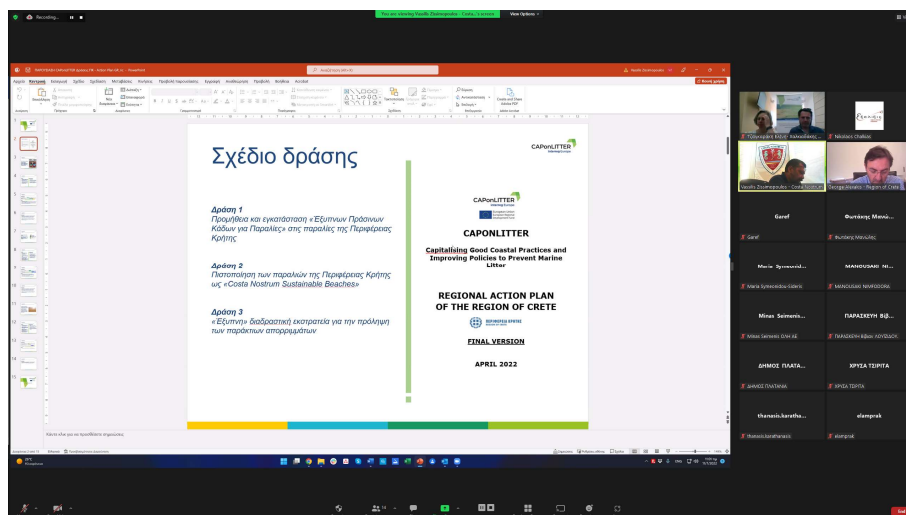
Recording...

You are viewing Vasilis Zoumpoulis - Costa...'s screen

View Options

Σχέδιο δράσης

CAPonLITTER

Δράση 1
Προμήθεια και εγκατάσταση «Έξυπνων Πράσινων Κάδων για Παραλίες» στις παραλίες της Περιφέρειας Κρήτης

Δράση 2
Πιστοποίηση των παραλιών της Περιφέρειας Κρήτης ως «Costa Nostrum Sustainable Beaches»

Δράση 3
«Έξυπνη» διαδραστική εκστρατεία για την πρόληψη των παράκτιων απορριμμάτων

CAPonLITTER

CAPONLITTER

Capitalising Good Coastal Practices and Improving Policies to Prevent Marine Litter

REGIONAL ACTION PLAN OF THE REGION OF CRETE

FINAL VERSION

APRIL 2022

Κάντε κλικ για να προσθέσετε σημειώσεις

Γεωργιάδης Κλέων Καλλιαδάκης...

Nikolaos Chalkias

Vasilis Zoumpoulis - Costa Nostrum

George Alexakis - Region of Crete

Garef

Φωτάκης Μανώ...

Garef

Φωτάκης Μανώλης

Maria Symeonidou...

MANOUSAKI NI...

Maria Symeonidou-Sideris

MANOUSAKI NIKIFOROS

Minas Seimenis...

ΠΑΡΑΣΚΕΥΗ ΒΙ&...

Minas Seimenis Ο.Μ. ΑΕ

ΠΑΡΑΣΚΕΥΗ Β&Μ ΛΟΥΣΑΚΗ

ΔΗΜΟΣ ΠΛΑΤΑ...

ΧΡΥΣΑ ΤΣΙΡΙΤΑ

ΔΗΜΟΣ ΠΛΑΤΑΝΙΑ

ΧΡΥΣΑ ΤΣΙΡΙΤΑ

thanasis.karatha...

elampraк

thanasis.karathanasis

elamprak

End